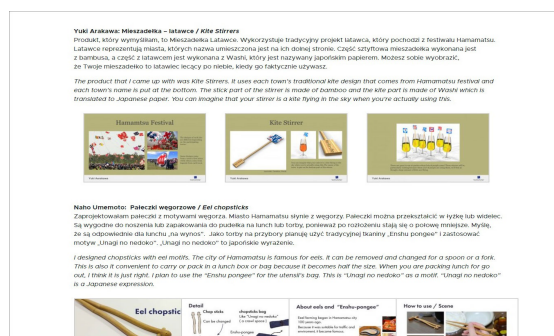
Yuki Arakawa: Mieszadełka – latawce / Kite Stirrers
Produkt, który wymyśliłam, to Mieszadełka Latawce. Wykorzystuję tradycyjny projekt latawca, który pochodzi z festiwalu Hamamatsu. Latawce reprezentują miasta, których nazwa umieszczona jest na ich dolnej stronie. Część sztyftowa mieszadełka wykonana jest z bambusa, a część z latawcem jest wykonana z Washi, który jest nazywany japońskim papierem. Możesz sobie wyobrazić, że Twoje mieszadełko to latawiec lecący po niebie, kiedy go faktycznie używasz.

The product that I came up with was Kite Stirrers. It uses each town's traditional kite design that comes from Hamamatsu festival and each town's name is put at the bottom. The stick part of the stirrer is made of bamboo and the kite part is made of Washi which is translated to Japanese paper. You can imagine that your stirrer is a kite flying in the sky when you're actually using this.

Hamamatsu Festival

Kite Stirrer

Yuki Arakawa

Yuki Arakawa

Yuki Arakawa

Naho Umemoto: Pałeczki węgorzowe / Eel chopsticks
Zaprojektowałam pałeczki z motywami węgorza. Miasto Hamamatsu słynie z węgorzy. Pałeczki można przekształcić w łyżkę lub widelec. Są wygodne do noszenia lub zapakowania do pudełka na lunch lub torby, ponieważ po rozłożeniu stają się o połowę mniejsze. Myślę, że są odpowiednie dla lunchu „na wynos". Jako torbę na przybory planuję użyć tradycyjnej tkaniny „Enshu pongee" i zastosować motyw „Unagi no nedoko", „Unagi no nedoko" to japońskie wyrażenie.

I designed chopsticks with eel motifs. The city of Hamamatsu is famous for eels. It can be removed and changed for a spoon or a fork. This is also it convenient to carry or pack in a lunch box or bag because it becomes half the size. When you are packing lunch for go out, I think it is just right. I plan to use the "Enshu pongee" for the utensil's bag. This is "Unagi no nedoko" as a motif. "Unagi no nedoko" is a Japanese expression.

Eel chopstic

Detail

About eels and "Enshu-pongee"

How to use / Scene

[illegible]